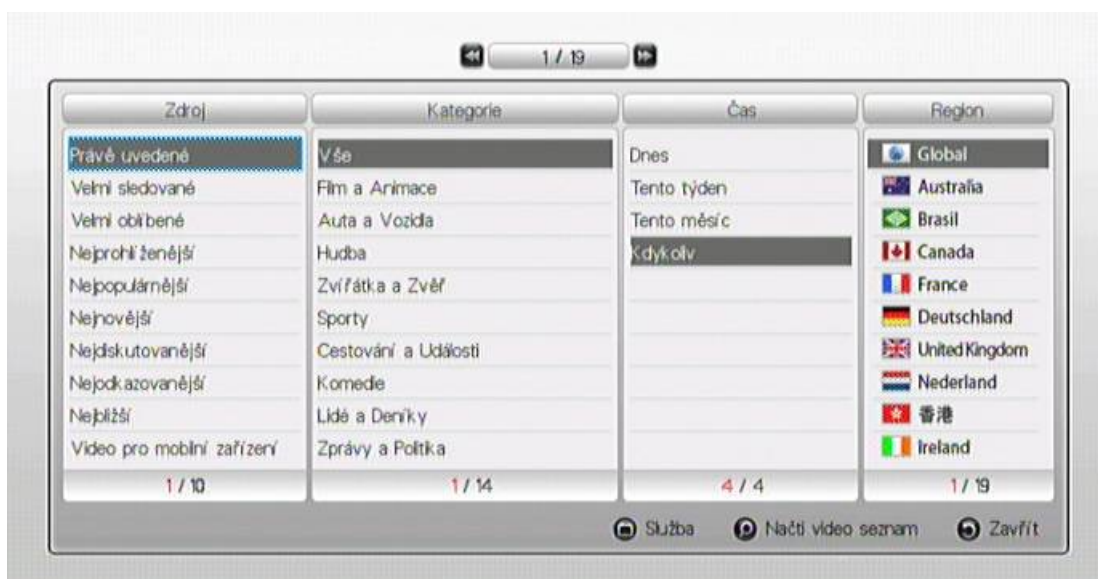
1 / 19

| Zdroj | Kategorie | Čas | Region |
|---|---|---|---|
| Právě uvedené | Vše | Dnes | Global |
| Velmi sledované | Film a Animace | Tento týden | Australia |
| Velmi oblíbené | Auta a Vozidla | Tento měsíc | Brasil |
| Nejprohlíženější | Hudba | Kdykoliv | Canada |
| Nejpopulárnější | Zvířátka a Zvěř | | France |
| Nejnovější | Sporty | | Deutschland |
| Nejdiskutovanější | Cestování a Události | | United Kingdom |
| Nejodkazovanější | Komedie | | Nederland |
| Nejbližší | Lidé a Deníky | | 香港 |
| Video pro mobilní zařízení | Zprávy a Politika | | Ireland |
| 1 / 10 | 1 / 14 | 4 / 4 | 1 / 19 |

Služba Načti video seznam Zavřít